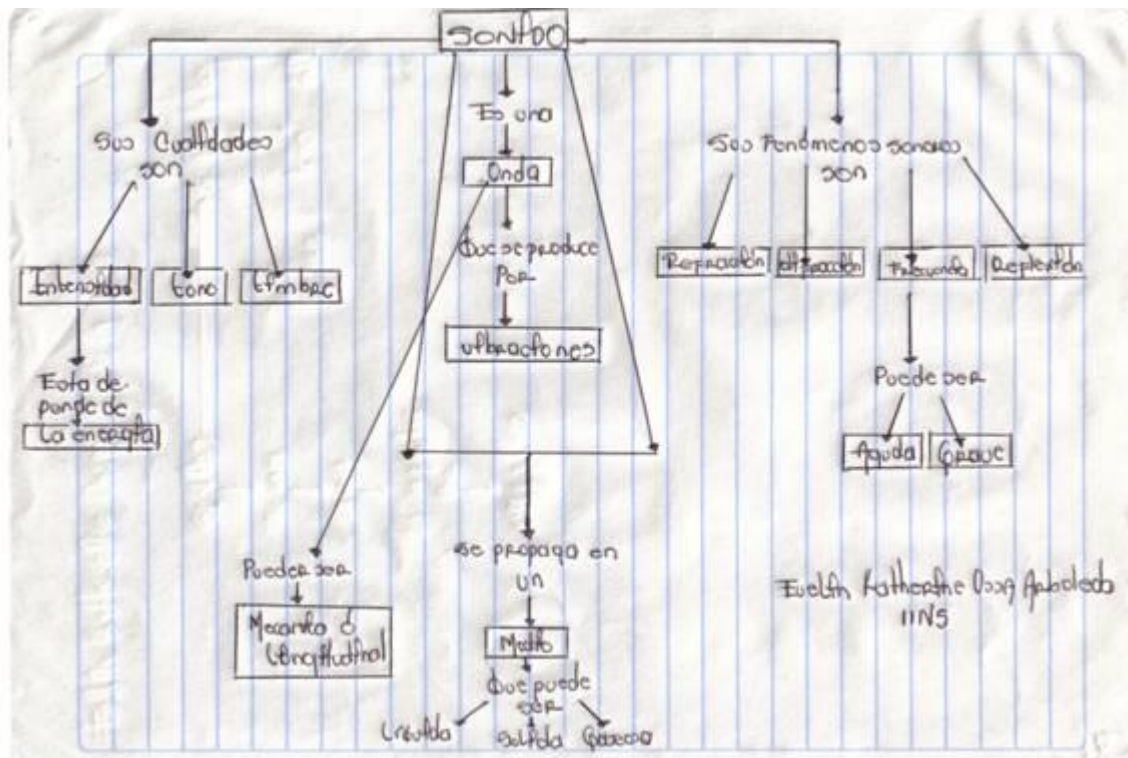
Sonido

Sus Cualidades son

Intensidad

tono

timbre

Esta depende de

La energia

Es una

Onda

Que se produce Por

vibraciones

Puede ser

Mecanica ó Longitudinal

se propaga en un

Medio

Que puede ser

Liquida

Solida

Gaseosa

Sus fenomenos sonoros son

Refraccion

difraccion

Frecuencia

Reflexion

Puede ser

Aguda

Grave

Evelin Katherine Osma Arboleda
11N5